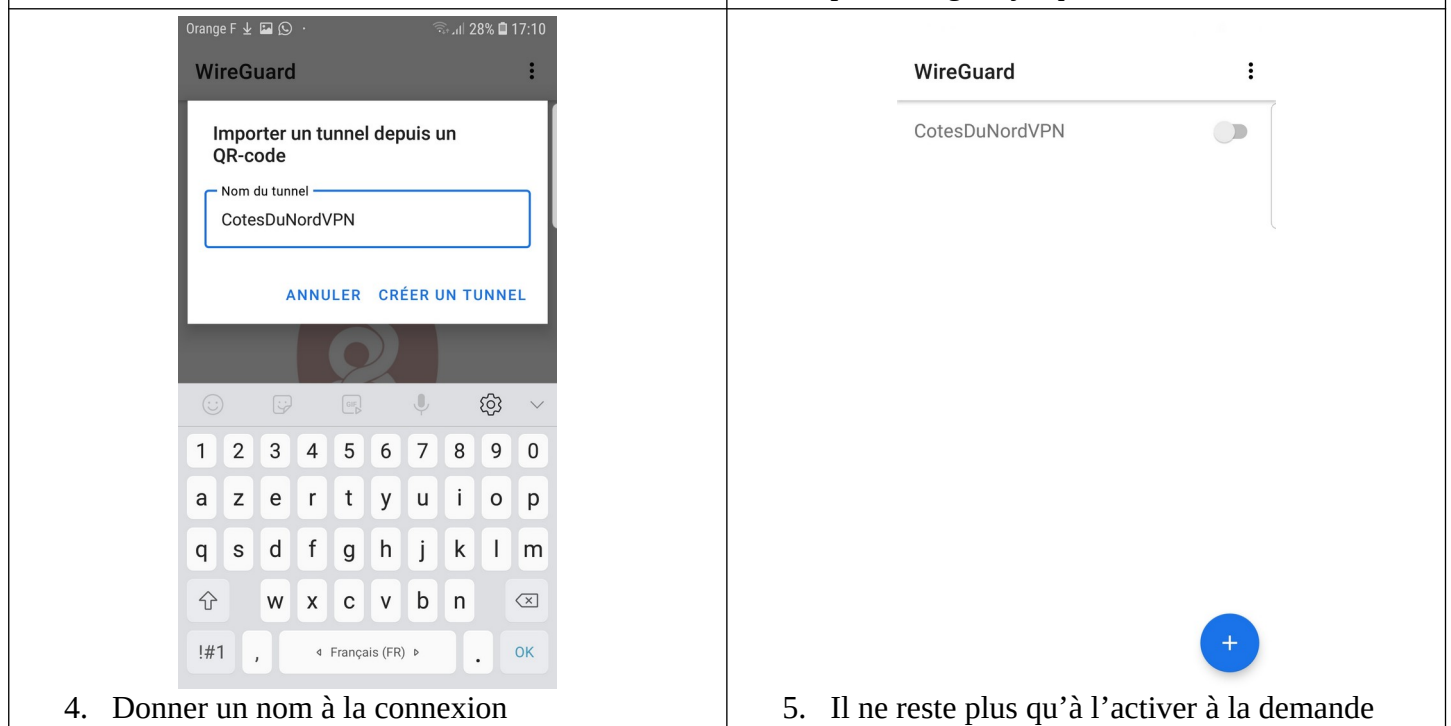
Orange F 28% 17:10

WireGuard

Importer un tunnel depuis un QR-code

Nom du tunnel

CotesDuNordVPN

ANNULER CRÉER UN TUNNEL

| 1 | 2 | 3 | 4 | 5 | 6 | 7 | 8 | 9 | 0 |
|---|---|---|---|---|---|---|---|---|---|
| a | z | e | r | t | y | u | i | o | p |
| q | s | d | f | g | h | j | k | l | m |
|  | w | x | c | v | b | n |  |  |  |

!#1 , ◂ Français (FR) ▸ . OK

4. Donner un nom à la connexion

WireGuard

CotesDuNordVPN

+

5. Il ne reste plus qu'à l'activer à la demande